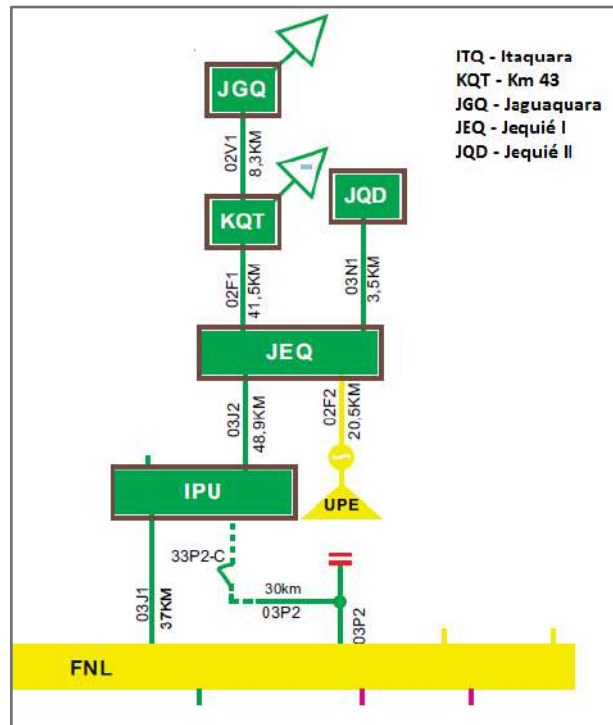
ITQ - Itaquara
KQT - Km 43
JGQ - Jaguaquara
JEQ - Jequié I
JQD - Jequié II

JGQ

02V1
8,3KM

KQT

JQD

02F1
41,5KM

03N1
3,5KM

JEQ

03J2
48,9KM

02F2
20,5KM

IPU

UPE

33P2-C

30km
03P2

03J1
37KM

03P2

FNL